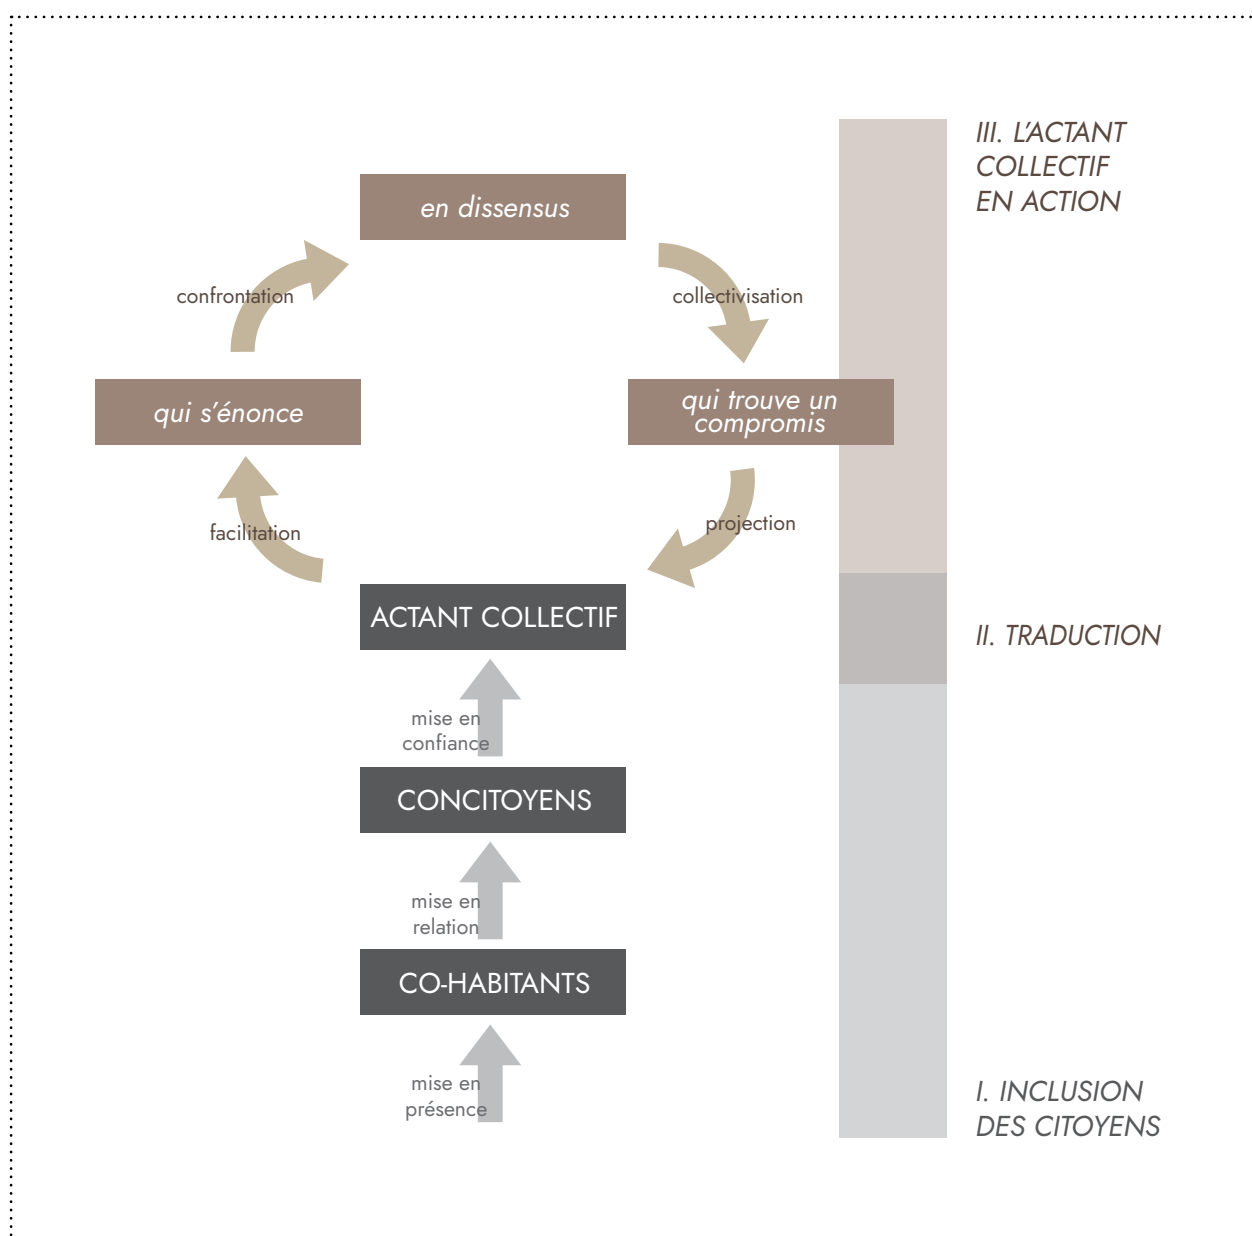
en dissensus

confrontation

collectivisation

qui s'énonce

qui trouve un compromis

facilitation

projection

ACTANT COLLECTIF

mise en confiance

CONCITOYENS

mise en relation

CO-HABITANTS

mise en présence

III. L'ACTANT COLLECTIF EN ACTION

II. TRADUCTION

I. INCLUSION DES CITOYENS